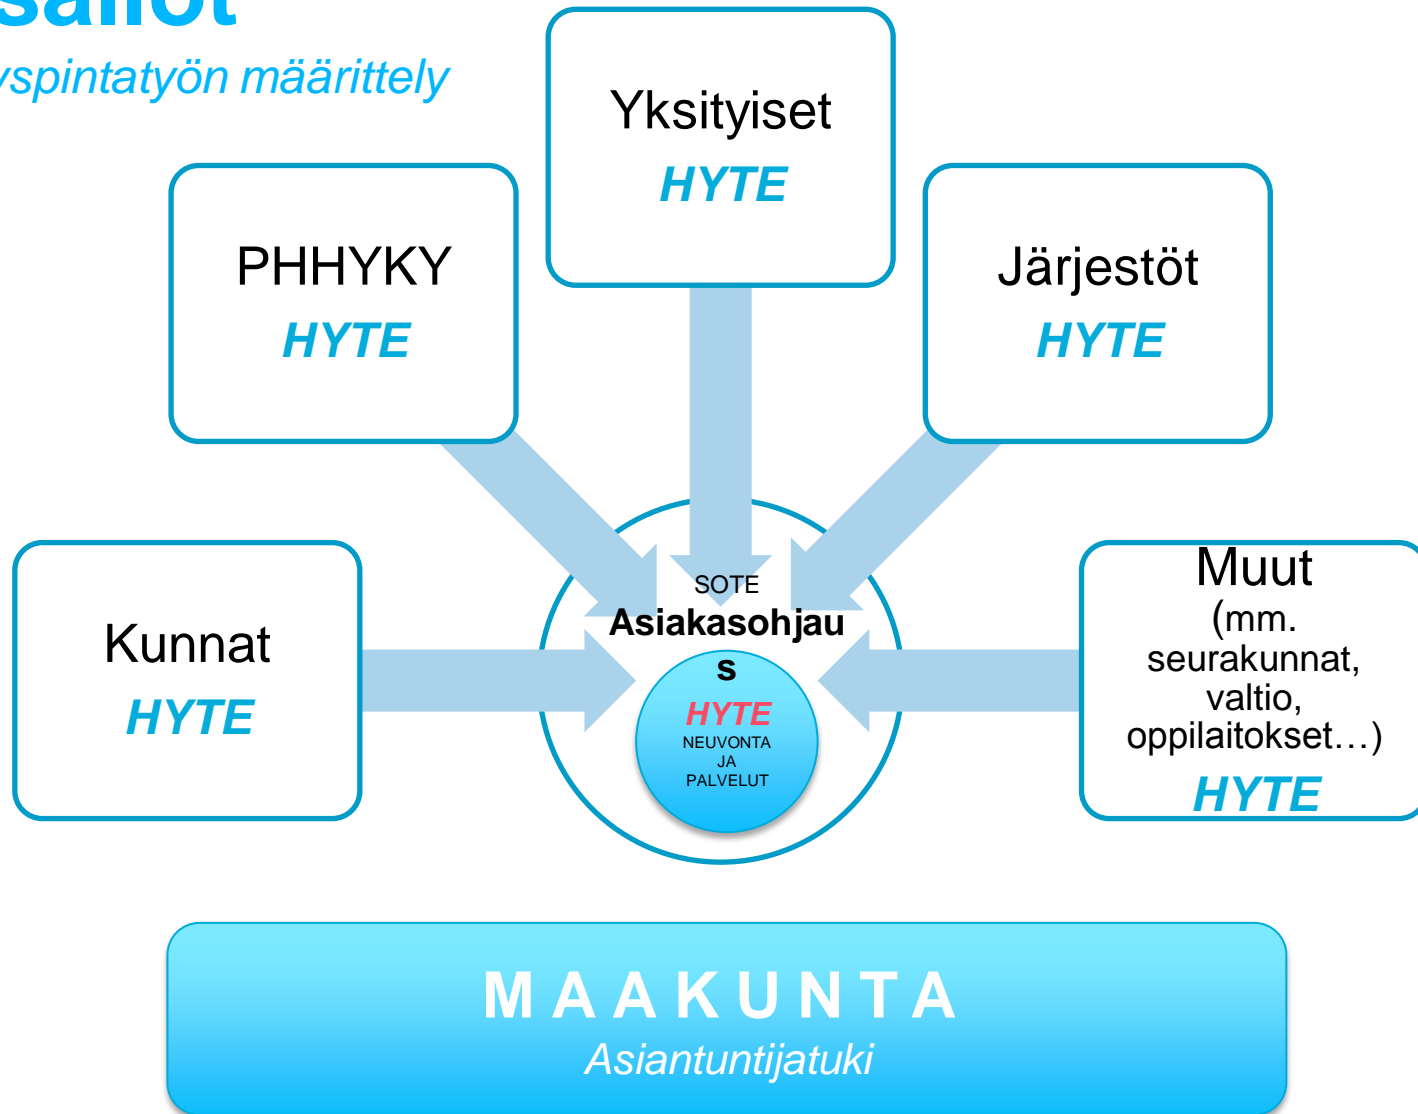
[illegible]
yspintatyön määrittely

Yksityiset
HYTE

PHHYKY
HYTE

Järjestöt
HYTE

Kunnat
HYTE

SOTE
Asiakasohjaus
HYTE
NEUVONTA JA PALVELUT

Muut
(mm. seurakunnat, valtio, oppilaitokset…)
HYTE

MAAKUNTA
Asiantuntijatuki